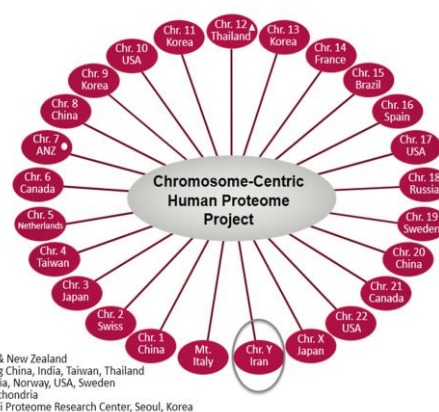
Chr. 12 Thailand

Chr. 11 Korea

Chr. 13 Korea

Chr. 10 USA

Chr. 14 France

Chr. 9 Korea

Chr. 15 Brazil

Chr. 8 China

Chr. 16 Spain

Chr. 7 ANZ

Chr. 17 USA

Chr. 6 Canada

Chr. 18 Russia

Chr. 5 Netherlands

Chr. 19 Sweden

Chr. 4 Taiwan

Chr. 20 China

Chr. 3 Japan

Chr. 21 Canada

Chr. 2 Swiss

Chr. 22 USA

Chr. 1 China

Mt. Italy

Chr. Y Iran

Chr. X Japan

Chromosome-Centric Human Proteome Project

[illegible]& New Zealand
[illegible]g China, India, Taiwan, Thailand
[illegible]ia, Norway, USA, Sweden
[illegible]chondria
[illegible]i Proteome Research Center, Seoul, Korea